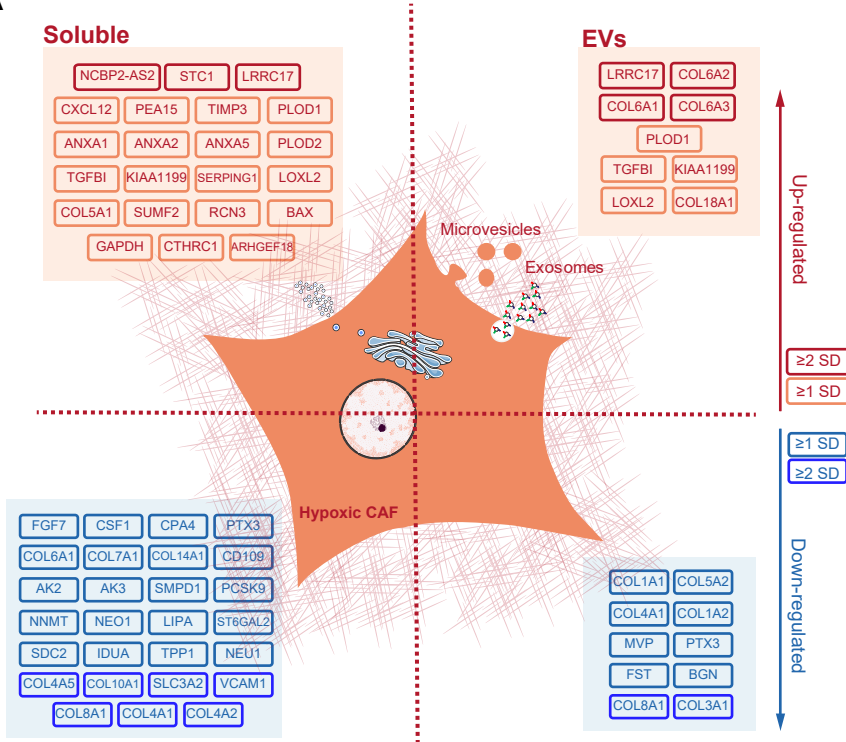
A

Soluble

NCBP2-AS2 STC1 LRRC17
CXCL12 PEA15 TIMP3 PLOD1
ANXA1 ANXA2 ANXA5 PLOD2
TGFBI KIAA1199 SERPING1 LOXL2
COL5A1 SUMF2 RCN3 BAX
GAPDH CTHRC1 ARHGEF18

EVs

LRRC17 COL6A2
COL6A1 COL6A3
PLOD1
TGFBI KIAA1199
LOXL2 COL18A1

Microvesicles

Exosomes

Up-regulated

≥2 SD
≥1 SD

≥1 SD
≥2 SD

Down-regulated

Hypoxic CAF

FGF7 CSF1 CPA4 PTX3
COL6A1 COL7A1 COL14A1 CD109
AK2 AK3 SMPD1 PCSK9
NNMT NEO1 LIPA ST6GAL2
SDC2 IDUA TPP1 NEU1
COL4A5 COL10A1 SLC3A2 VCAM1
COL8A1 COL4A1 COL4A2

COL1A1 COL5A2
COL4A1 COL1A2
MVP PTX3
FST BGN
COL8A1 COL3A1